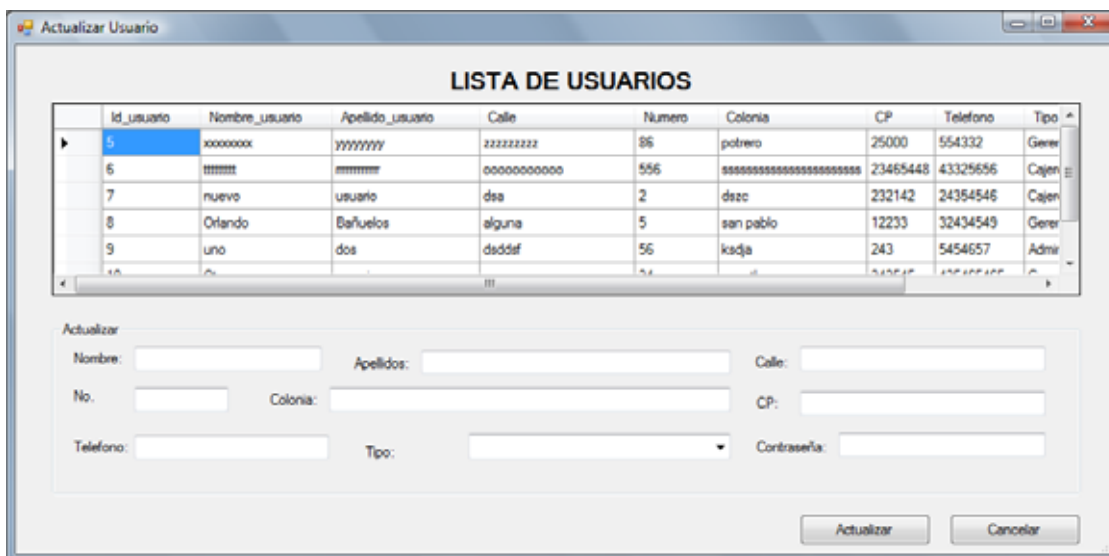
Actualizar Usuario

LISTA DE USUARIOS

| Id_usuario | Nombre_usuario | Apellido_usuario | Calle | Numero | Colonia | CP | Telefono | Tipo |
|---|---|---|---|---|---|---|---|---|
| 5 | xxxxxxxx | yyyyyyyy | zzzzzzzzz | 86 | potrero | 25000 | 554332 | Gere |
| 6 | ttttttttt | rrrrrrrrrr | oooooooooo | 556 | ssssssssssssssssssssss | 23465448 | 43325656 | Cajer |
| 7 | nuevo | usuario | dsa | 2 | dszc | 232142 | 24354546 | Cajer |
| 8 | Orlando | Bañuelos | alguna | 5 | san pablo | 12233 | 32434549 | Gerer |
| 9 | uno | dos | dsddsf | 56 | ksdja | 243 | 5454657 | Admir |
| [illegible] | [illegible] | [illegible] | | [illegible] | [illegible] | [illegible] | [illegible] | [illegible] |

Actualizar

Nombre:

Apellidos:

Calle:

No.

Colonia:

CP:

Telefono:

Tipo:

Contraseña:

Actualizar

Cancelar